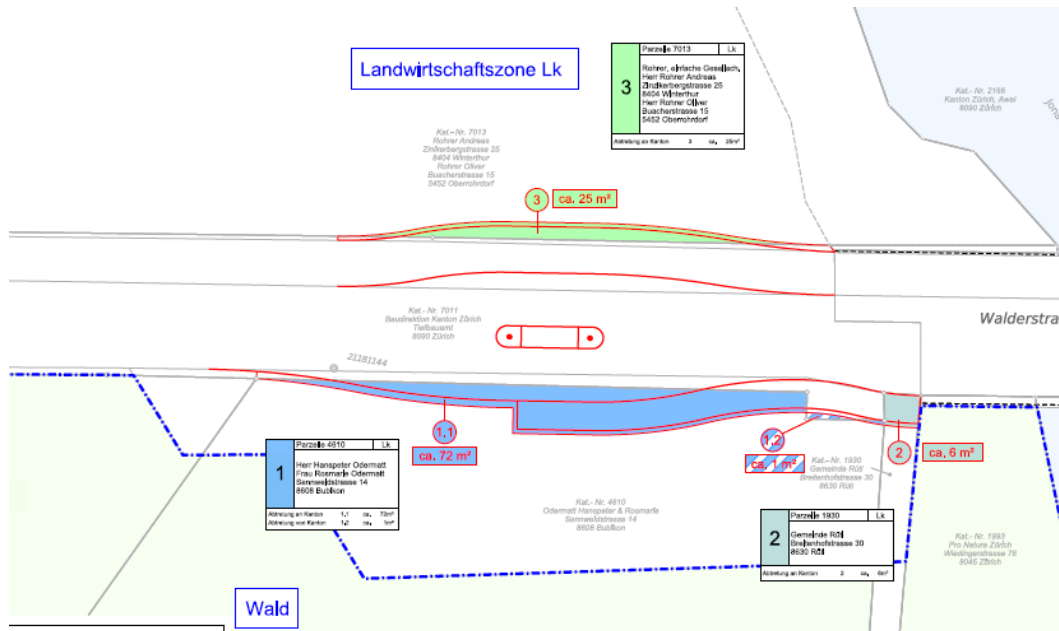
Landwirtschaftszone Lk

3

Parzelle 7013

Lk

Rohrer, einfache Gesellschaft, Herr Rohrer Andreas Zinikerbergstrasse 25 8404 Winterthur Herr Rohrer Oliver Buacherstrasse 15 5452 Oberrohrdorf

Abtretung an Kanton 3 ca. 25m²

Kat.-Nr. 2166 Kanton Zürich, Awel 8090 Zürich

Kat.-Nr. 7013 Rohrer Andreas Zinikerbergstrasse 25 8404 Winterthur Rohrer Oliver Buacherstrasse 15 5452 Oberrohrdorf

3

ca. 25 m²

Kat.-Nr. 7011 Baudirektion Kanton Zürich Tiefbauamt 8090 Zürich

Walderstra

21181144

1.1

ca. 72 m²

1.2

ca. 1 m²

2

ca. 6 m²

Kat.-Nr. 1930 Gemeinde Rüti Breitenhofstrasse 30 8630 Rüti

1

Parzelle 4610

Lk

Herr Hanspeter Odermatt Frau Rosmarie Odermatt Sennweidstrasse 14 8608 Bubikon

Abtretung an Kanton 1.1 ca. 72m²

Abtretung von Kanton 1.2 ca. 1m²

Kat.-Nr. 4610 Odermatt Hanspeter & Rosmarie Sennweidstrasse 14 8608 Bubikon

2

Parzelle 1930

Lk

Gemeinde Rüti Breitenhofstrasse 30 8630 Rüti

Abtretung an Kanton 2 ca. 6m²

Kat.-Nr. 1993 Pro Natura Zürich Wiedingstrasse 78 8045 Zürich

Wald